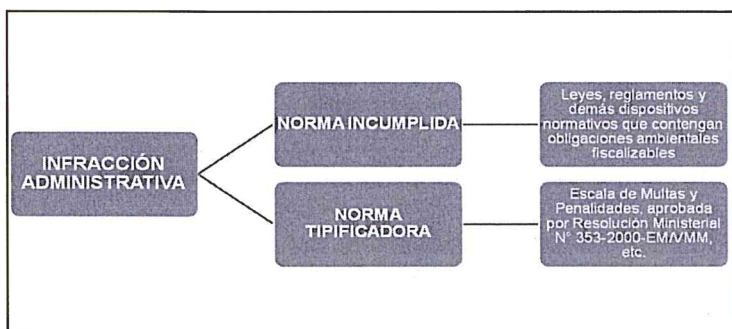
INFRACCIÓN ADMINISTRATIVA

NORMA INCUMPLIDA

Leyes, reglamentos y demás dispositivos normativos que contengan obligaciones ambientales fiscalizables

NORMA TIPIFICADORA

Escala de Multas y Penalidades, aprobada por Resolución Ministerial N° 353-2000-EM/VMM, etc.